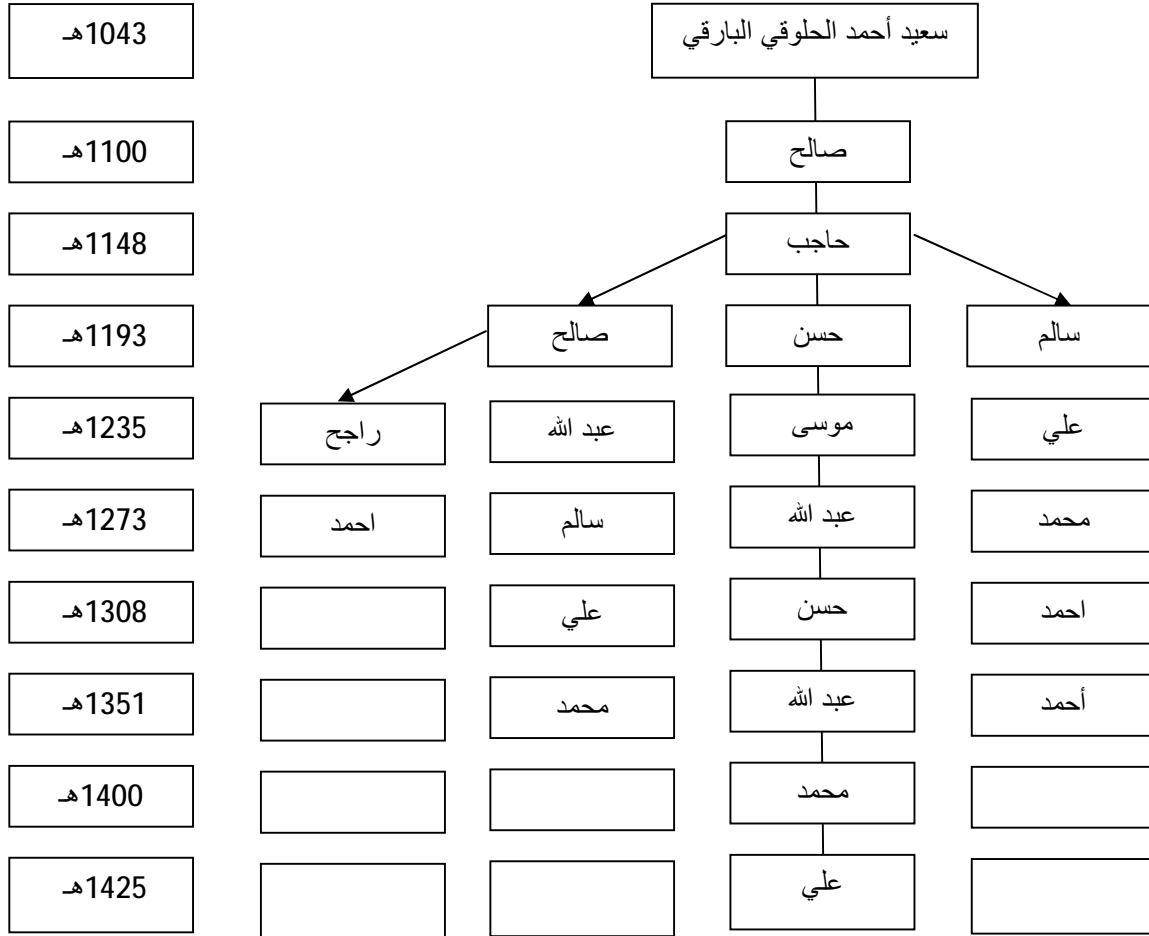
سعيد أحمد الحلوقي البارقي

صالح

حاجب

سالم

حسن

صالح

علي

موسى

عبد الله

راجح

محمد

عبد الله

سالم

احمد

احمد

حسن

علي

أحمد

عبد الله

محمد

محمد

علي

1043هـ

1100هـ

1148هـ

1193هـ

1235هـ

1273هـ

1308هـ

1351هـ

1400هـ

1425هـ